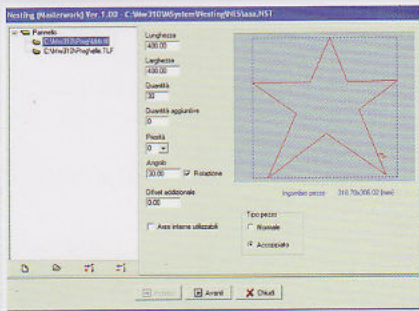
Nesting (Masterwork) Ver. 1.02 - C:\Win310\WSystem\Nesting\FILES\aaa.NST

Pannelli
C:\Win310\Prog\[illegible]
C:\Win310\Prog\telle.TLF

Lunghezza
400.00
Larghezza
400.00
Quantità
10
Quantità aggiuntive
0
Priorità
0
Angolo
30.00
Rotazione
Offset addizionale
0.00
Aree interne utilizzabili

Ingombro pezzo: 310.70x306.02 [mm]

Tipo pezzo
Normale
Accoppiato

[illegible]
Avanti
Chiudi